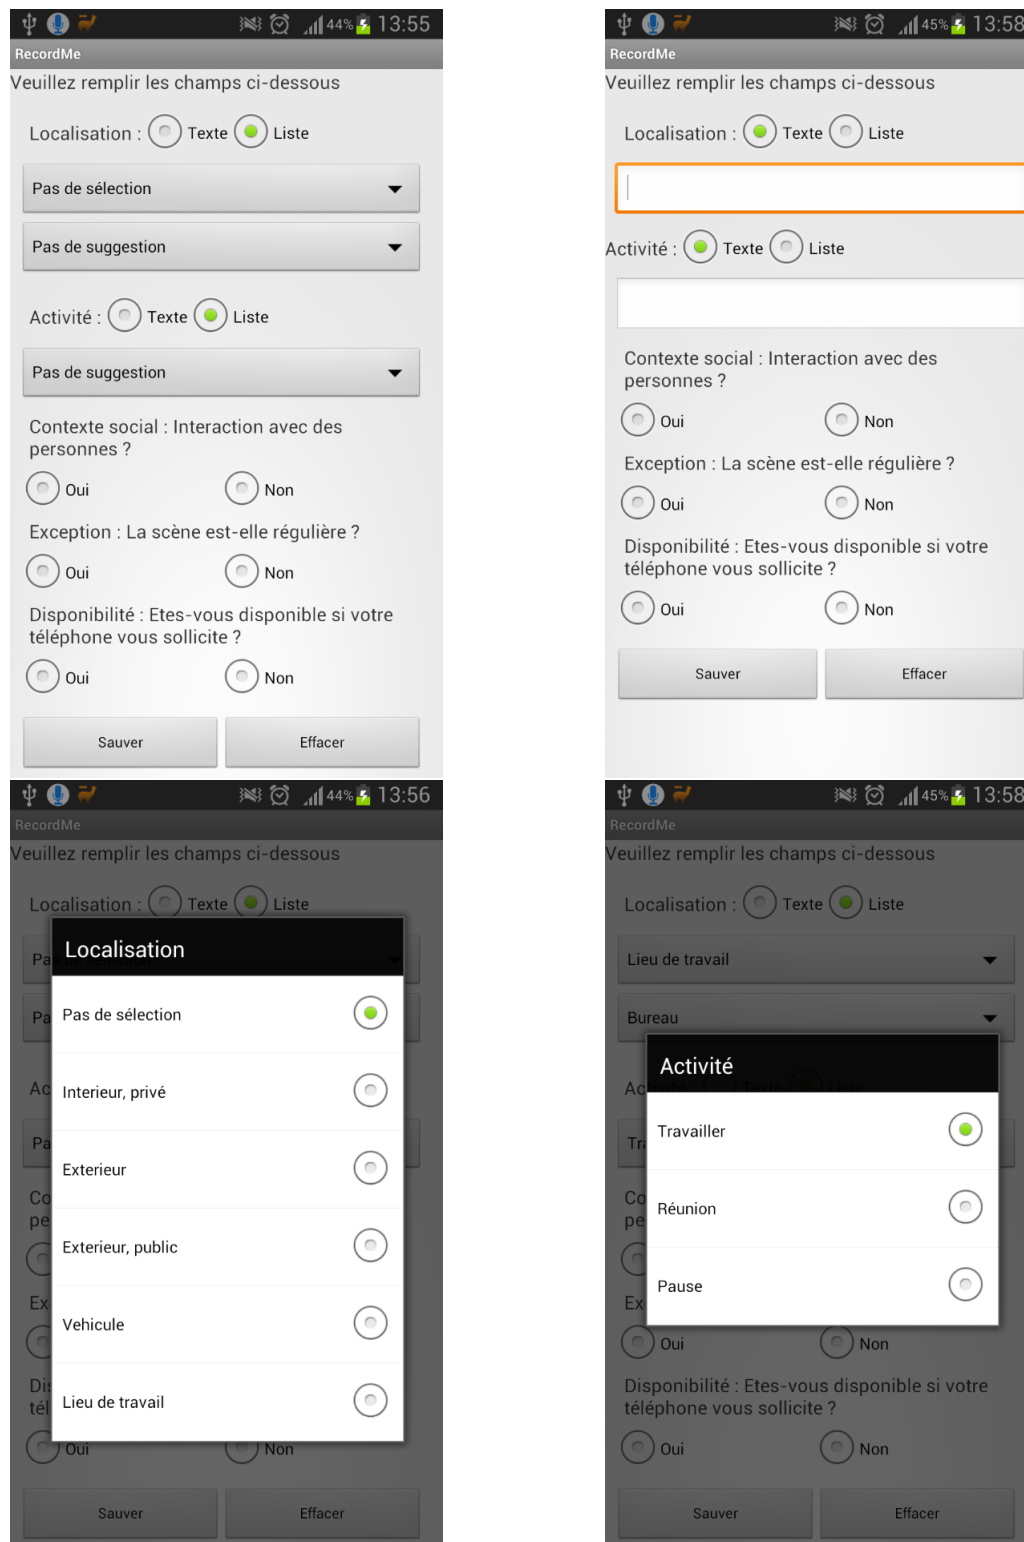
44% 13:55
RecordMe
Veuillez remplir les champs ci-dessous
Localisation : Texte Liste
Pas de sélection
Pas de suggestion
Activité : Texte Liste
Pas de suggestion
Contexte social : Interaction avec des personnes ?
Oui Non
Exception : La scène est-elle régulière ?
Oui Non
Disponibilité : Etes-vous disponible si votre téléphone vous sollicite ?
Oui Non
Sauver Effacer

45% 13:58
RecordMe
Veuillez remplir les champs ci-dessous
Localisation : Texte Liste
Activité : Texte Liste
Contexte social : Interaction avec des personnes ?
Oui Non
Exception : La scène est-elle régulière ?
Oui Non
Disponibilité : Etes-vous disponible si votre téléphone vous sollicite ?
Oui Non
Sauver Effacer

44% 13:56
RecordMe
Veuillez remplir les champs ci-dessous
Localisation : Texte Liste
Localisation
Pas de sélection
Interieur, privé
Exterieur
Exterieur, public
Vehicule
Lieu de travail
Oui Non
Sauver Effacer

45% 13:58
RecordMe
Veuillez remplir les champs ci-dessous
Localisation : Texte Liste
Lieu de travail
Bureau
Activité
Travailler
Réunion
Pause
Oui Non
Disponibilité : Etes-vous disponible si votre téléphone vous sollicite ?
Oui Non
Sauver Effacer